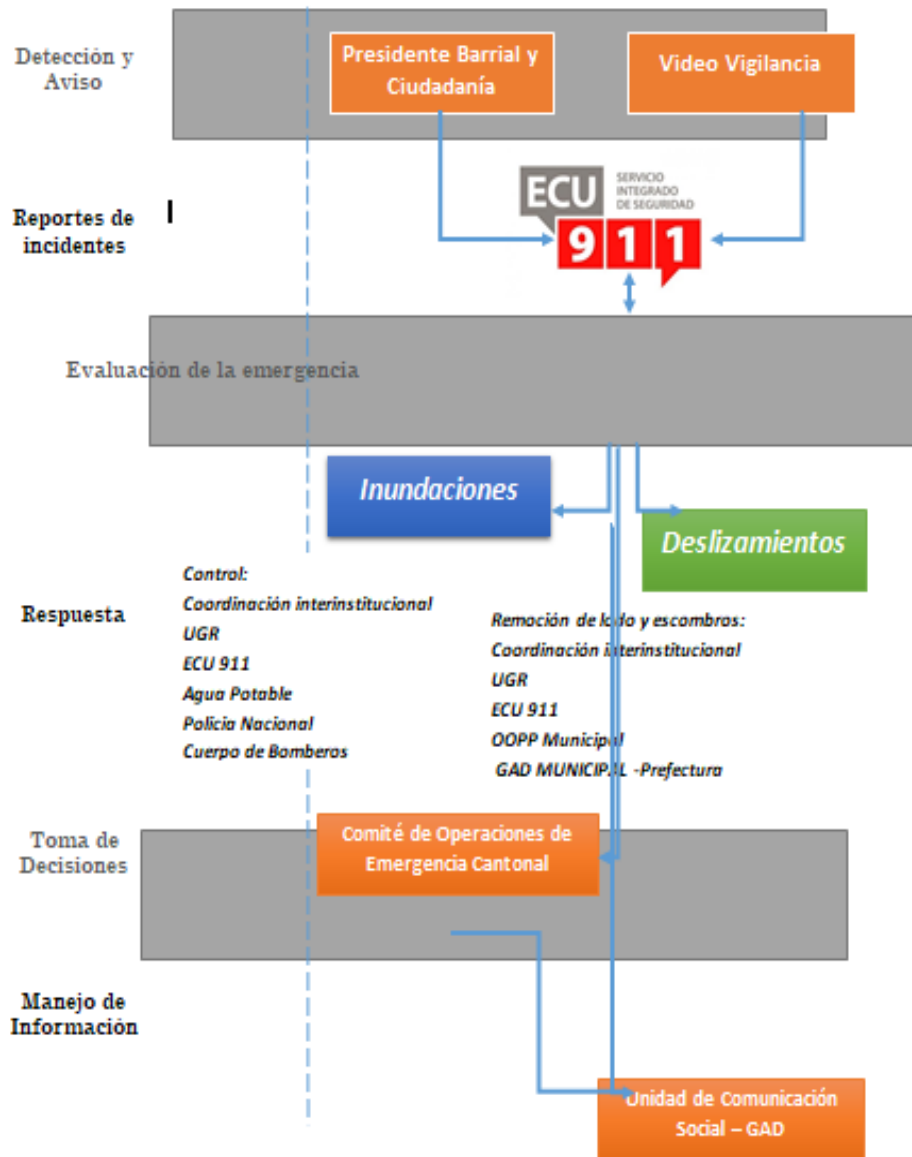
Detección y Aviso

Presidente Barrial y Ciudadanía

Video Vigilancia

Reportes de incidentes

ECU SERVICIO INTEGRADO DE SEGURIDAD 911

Evaluación de la emergencia

Inundaciones

Deslizamientos

Respuesta

Control:
Coordinación interinstitucional
UGR
ECU 911
Agua Potable
Policía Nacional
Cuerpo de Bomberos

Remoción de lodo y escombros:
Coordinación interinstitucional
UGR
ECU 911
OOPP Municipal
GAD MUNICIPAL -Prefectura

Toma de Decisiones

Comité de Operaciones de Emergencia Cantonal

Manejo de Información

Unidad de Comunicación Social – GAD